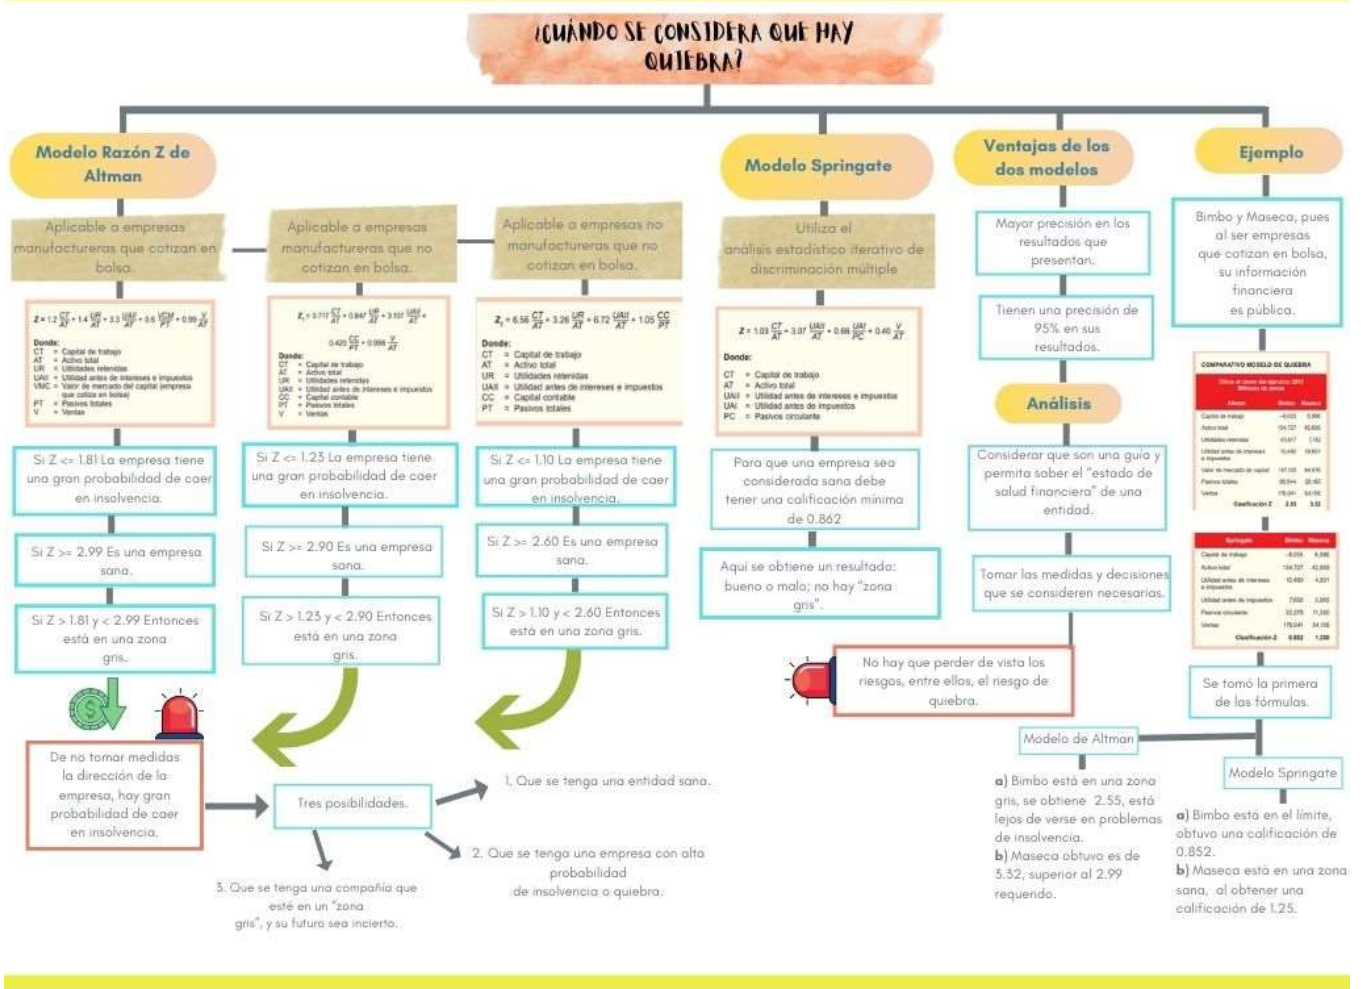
¿CUÁNDO SE CONSIDERA QUE HAY QUIEBRA?

Modelo Razón Z de Altman

Aplicable a empresas manufactureras que cotizan en bolsa.

$Z = 1.2\frac{CT}{AT} + 1.4\frac{UR}{AT} + 3.3\frac{UAII}{AT} + 0.6\frac{VMC}{PT} + 0.99\frac{V}{AT}$

Donde:
CT = Capital de trabajo
AT = Activo total
UR = Utilidades retenidas
UAII = Utilidad antes de intereses e impuestos
VMC = Valor de mercado del capital (empresa que cotiza en bolsa)
PT = Pasivos totales
V = Ventas

Si Z <= 1.81 La empresa tiene una gran probabilidad de caer en insolvencia.

Si Z >= 2.99 Es una empresa sana.

Si Z > 1.81 y < 2.99 Entonces está en una zona gris.

Aplicable a empresas manufactureras que no cotizan en bolsa.

$Z_1 = 0.717\frac{CT}{AT} + 0.847\frac{UR}{AT} + 3.107\frac{UAII}{AT} + 0.420\frac{CC}{PT} + 0.998\frac{V}{AT}$

Donde:
CT = Capital de trabajo
AT = Activo total
UR = Utilidades retenidas
UAII = Utilidad antes de intereses e impuestos
CC = Capital contable
PT = Pasivos totales
V = Ventas

Si Z <= 1.23 La empresa tiene una gran probabilidad de caer en insolvencia.

Si Z >= 2.90 Es una empresa sana.

Si Z > 1.23 y < 2.90 Entonces está en una zona gris.

Aplicable a empresas no manufactureras que no cotizan en bolsa.

$Z_2 = 6.56\frac{CT}{AT} + 3.26\frac{UR}{AT} + 6.72\frac{UAII}{AT} + 1.05\frac{CC}{PT}$

Donde:
CT = Capital de trabajo
AT = Activo total
UR = Utilidades retenidas
UAII = Utilidad antes de intereses e impuestos
CC = Capital contable
PT = Pasivos totales

Si Z <= 1.10 La empresa tiene una gran probabilidad de caer en insolvencia.

Si Z >= 2.60 Es una empresa sana.

Si Z > 1.10 y < 2.60 Entonces está en una zona gris.

De no tomar medidas la dirección de la empresa, hay gran probabilidad de caer en insolvencia.

Tres posibilidades.

1. Que se tenga una entidad sana.

2. Que se tenga una empresa con alta probabilidad de insolvencia o quiebra.

3. Que se tenga una compañía que esté en un "zona gris", y su futuro sea incierto.

Modelo Springate

Utiliza el análisis estadístico iterativo de discriminación múltiple

$Z = 1.03\frac{CT}{AT} + 3.07\frac{UAII}{AT} + 0.66\frac{UAI}{PC} + 0.40\frac{V}{AT}$

Donde:
CT = Capital de trabajo
AT = Activo total
UAII = Utilidad antes de intereses e impuestos
UAI = Utilidad antes de impuestos
PC = Pasivos circulante

Para que una empresa sea considerada sana debe tener una calificación mínima de 0.862

Aquí se obtiene un resultado: bueno o malo; no hay "zona gris".

No hay que perder de vista los riesgos, entre ellos, el riesgo de quiebra.

Ventajas de los dos modelos

Mayor precisión en los resultados que presentan.

Tienen una precisión de 95% en sus resultados.

Análisis

Considerar que son una guía y permita saber el "estado de salud financiera" de una entidad.

Tomar las medidas y decisiones que se consideren necesarias.

Ejemplo

Bimbo y Maseca, pues al ser empresas que cotizan en bolsa, su información financiera es pública.

COMPARATIVO MODELO DE QUIEBRA

Se tomó la primera de las fórmulas.

Modelo de Altman

a) Bimbo está en una zona gris, se obtiene 2.55, está lejos de verse en problemas de insolvencia.
b) Maseca obtuvo es de 3.52, superior al 2.99 requerido.

Modelo Springate

a) Bimbo está en el límite, obtuvo una calificación de 0.852.
b) Maseca está en una zona sana, al obtener una calificación de 1.25.